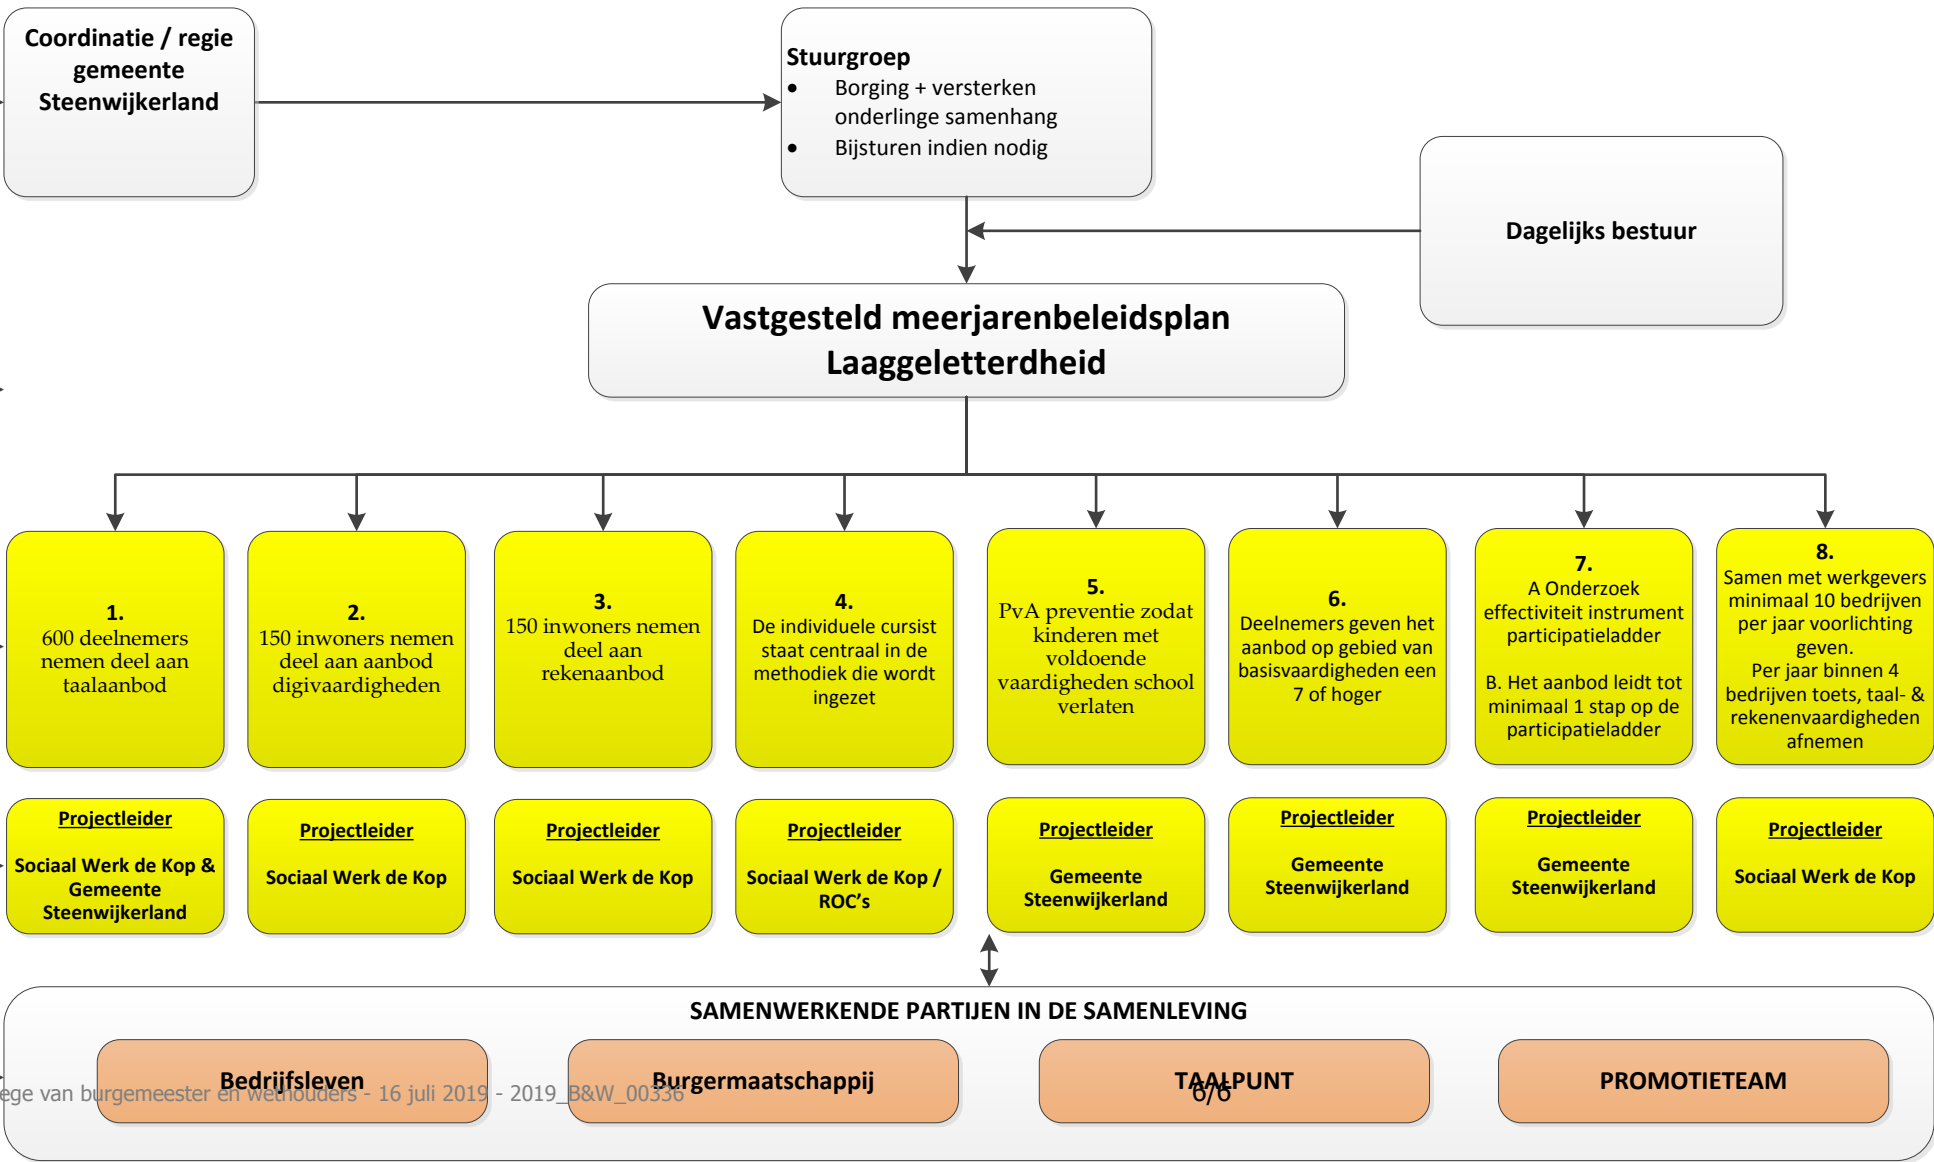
Coordinatie / regie gemeente Steenwijkerland

Stuurgroep
- Borging + versterken onderlinge samenhang
- Bijsturen indien nodig

Dagelijks bestuur

Vastgesteld meerjarenbeleidsplan Laaggeletterdheid

1.
600 deelnemers nemen deel aan taalaanbod

2.
150 inwoners nemen deel aan aanbod digivaardigheden

3.
150 inwoners nemen deel aan rekenaanbod

4.
De individuele cursist staat centraal in de methodiek die wordt ingezet

5.
PvA preventie zodat kinderen met voldoende vaardigheden school verlaten

6.
Deelnemers geven het aanbod op gebied van basisvaardigheden een 7 of hoger

7.
A Onderzoek effectiviteit instrument participatieladder

B. Het aanbod leidt tot minimaal 1 stap op de participatieladder

8.
Samen met werkgevers minimaal 10 bedrijven per jaar voorlichting geven.
Per jaar binnen 4 bedrijven toets, taal- & rekenenvaardigheden afnemen

Projectleider
Sociaal Werk de Kop & Gemeente Steenwijkerland

Projectleider
Sociaal Werk de Kop

Projectleider
Sociaal Werk de Kop

Projectleider
Sociaal Werk de Kop / ROC's

Projectleider
Gemeente Steenwijkerland

Projectleider
Gemeente Steenwijkerland

Projectleider
Gemeente Steenwijkerland

Projectleider
Sociaal Werk de Kop

SAMENWERKENDE PARTIJEN IN DE SAMENLEVING

Bedrijfsleven

Burgermaatschappij

TAALPUNT

PROMOTIETEAM

ege van burgemeester en wethouders - 16 juli 2019 - 2019_B&W_00336

6/6